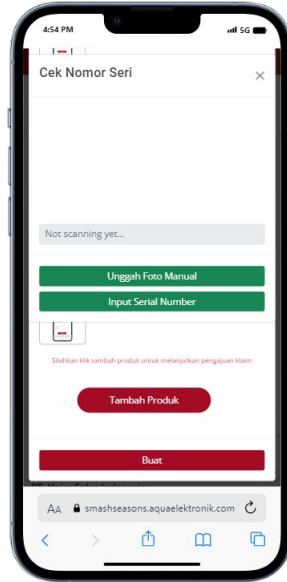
4:54 PM
5G

Cek Nomor Seri
×

Not scanning yet...

Unggah Foto Manual

Input Serial Number

Silahkan klik tambah produk untuk melanjutkan pengajuan klaim

Tambah Produk

Buat

AA smashseasons.aquaelektronik.com